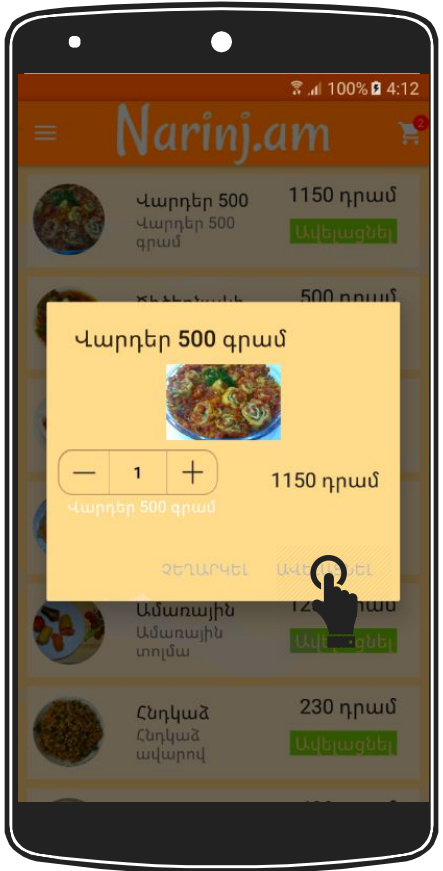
100% 4:12

Narinj.am

2

Վարդեր 500
Վարդեր 500 գրամ
1150 դրամ
Ավելացնել

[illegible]
500 դրամ

Վարդեր 500 գրամ

1

1150 դրամ

Վարդեր 500 գրամ

ՉԵՂԱՐԿԵԼ
ԱՎԵ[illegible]ԵԼ

Ամառային
Ամառային տոլմա
12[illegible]
Ավելացնել

Հնդկաձ
Հնդկաձ ավարով
230 դրամ
Ավելացնել